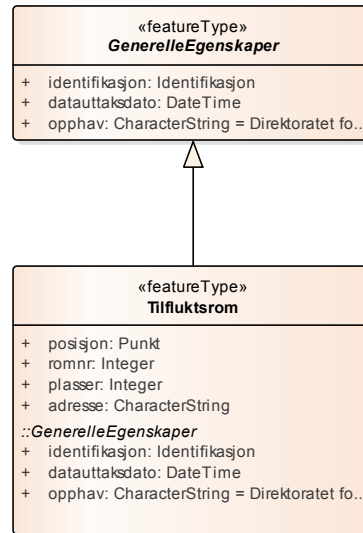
«featureType»
GenerelleEgenskaper

+ identifikasjon: Identifikasjon
+ datauttaksdato: DateTime
+ opphav: CharacterString = Direktoratet fo...

«featureType»
Tilfluktsrom

+ posisjon: Punkt
+ romnr: Integer
+ plasser: Integer
+ adresse: CharacterString

::GenerelleEgenskaper
+ identifikasjon: Identifikasjon
+ datauttaksdato: DateTime
+ opphav: CharacterString = Direktoratet fo...